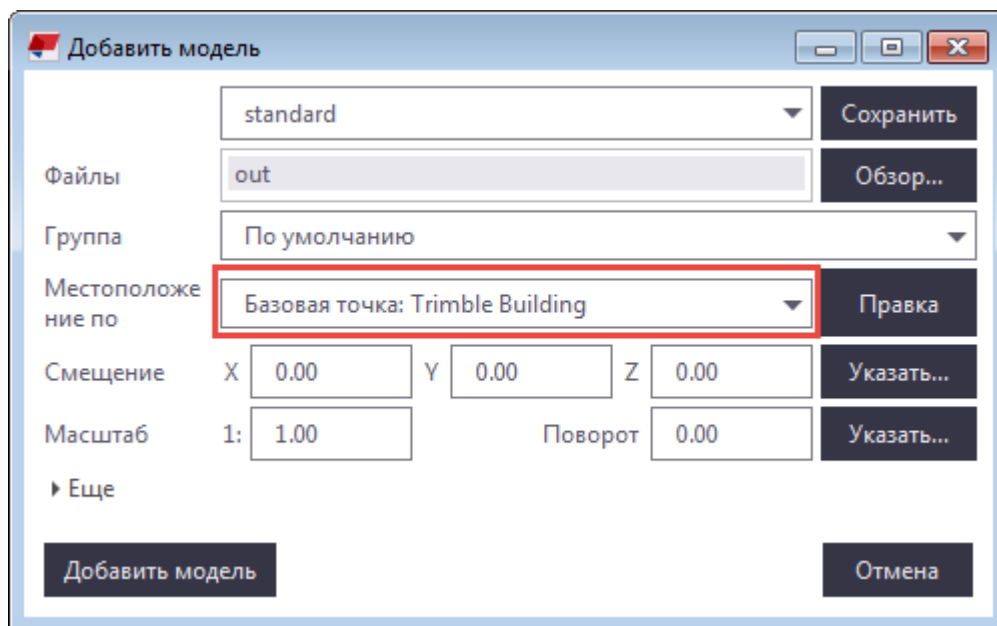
Добавить модель

standard
Сохранить

Файлы
out
Обзор...

Группа
По умолчанию

Местоположение по
Базовая точка: Trimble Building
Правка

Смещение
X 0.00
Y 0.00
Z 0.00
Указать...

Масштаб
1: 1.00
Поворот 0.00
Указать...

Еще

Добавить модель
Отмена